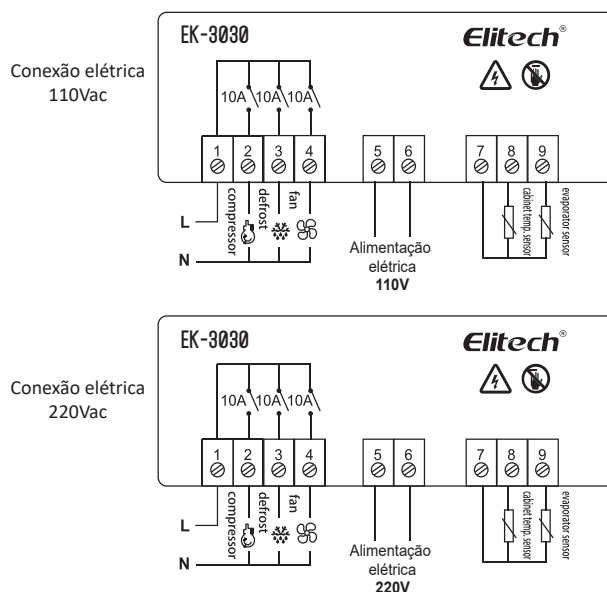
Conexão elétrica 110Vac

EK-3030

Elitech®

10A 10A 10A

1 2 3 4

5 6

7 8 9

compressor defrost fan

cabinet temp. sensor evaporator sensor

L

N

Alimentação elétrica
**110V**

Conexão elétrica 220Vac

EK-3030

Elitech®

10A 10A 10A

1 2 3 4

5 6

7 8 9

compressor defrost fan

cabinet temp. sensor evaporator sensor

L

N

Alimentação elétrica
**220V**